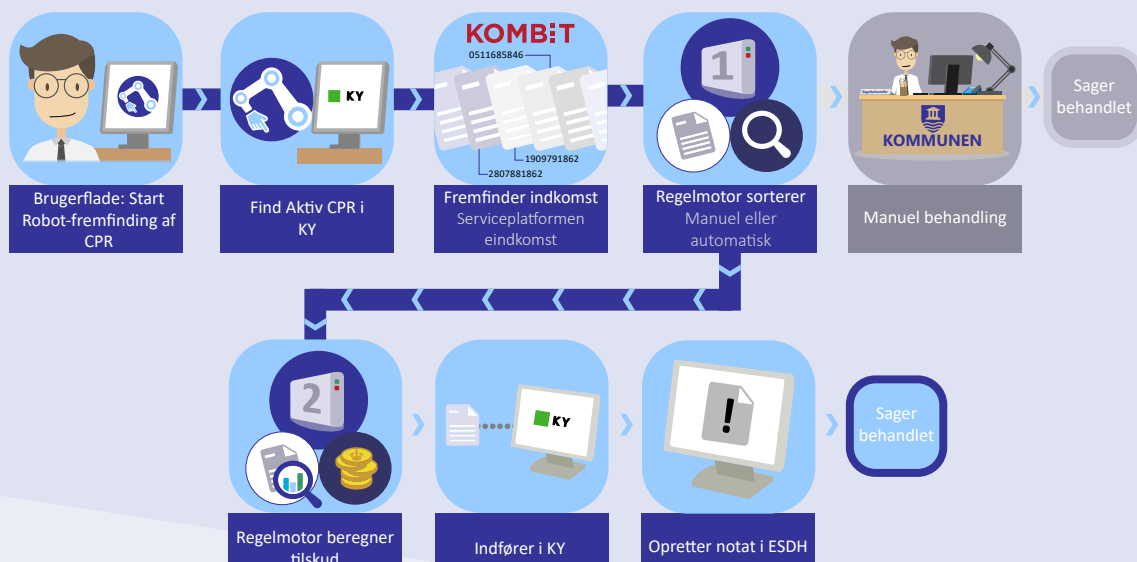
KY

Brugerflade: Start Robot-fremfinding af CPR

KY

Find Aktiv CPR i KY

KOMBIT
0511685846
1909791862
2807881862

Fremfinder indkomst
Serviceplatformen eindkomst

1

Regelmotor sorterer
Manuel eller automatisk

KOMMUNEN

Manuel behandling

Sager behandlet

2

Regelmotor beregner tilskud

KY

Indfører i KY

!

Opretter notat i ESDH

Sager behandlet